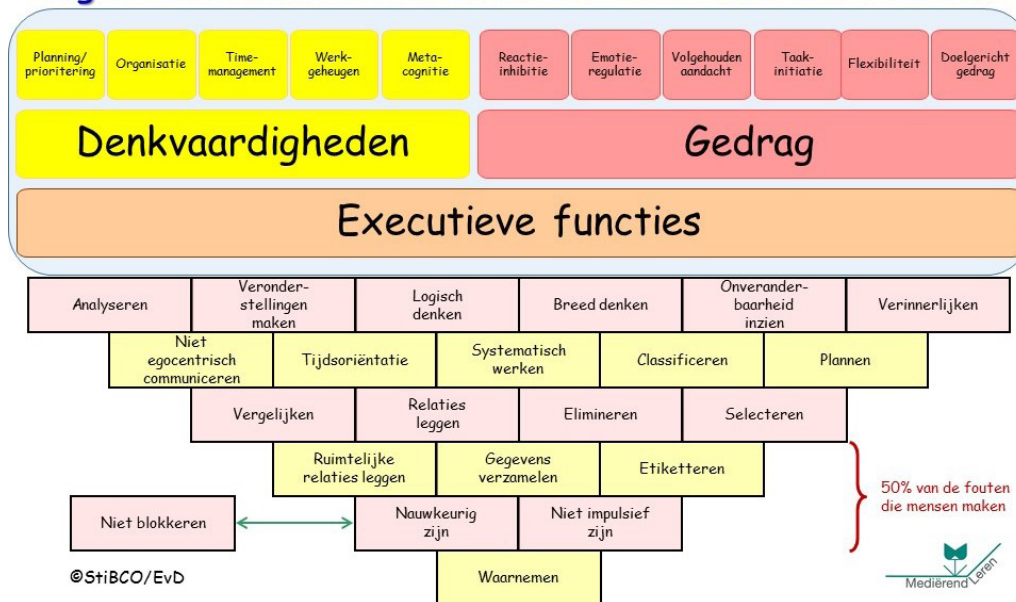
Planning/ prioritering

Organisatie

Time-management

Werk-geheugen

Meta-cognitie

Reactie-inhibitie

Emotie-regulatie

Volgehouden aandacht

Taak-initiatie

Flexibiliteit

Doelgericht gedrag

Denkvaardigheden

Gedrag

Executieve functies

Analyseren

Veronder-stellingen maken

Logisch denken

Breed denken

Onveranderbaarheid inzien

Verinnerlijken

Niet egocentrisch communiceren

Tijdsoriëntatie

Systematisch werken

Classificeren

Plannen

Vergelijken

Relaties leggen

Elimineren

Selecteren

Ruimtelijke relaties leggen

Gegevens verzamelen

Etiketteren

50% van de fouten die mensen maken

Niet blokkeren

Nauwkeurig zijn

Niet impulsief zijn

©StiBCO/EvD

Waarnemen

Mediërend Leren